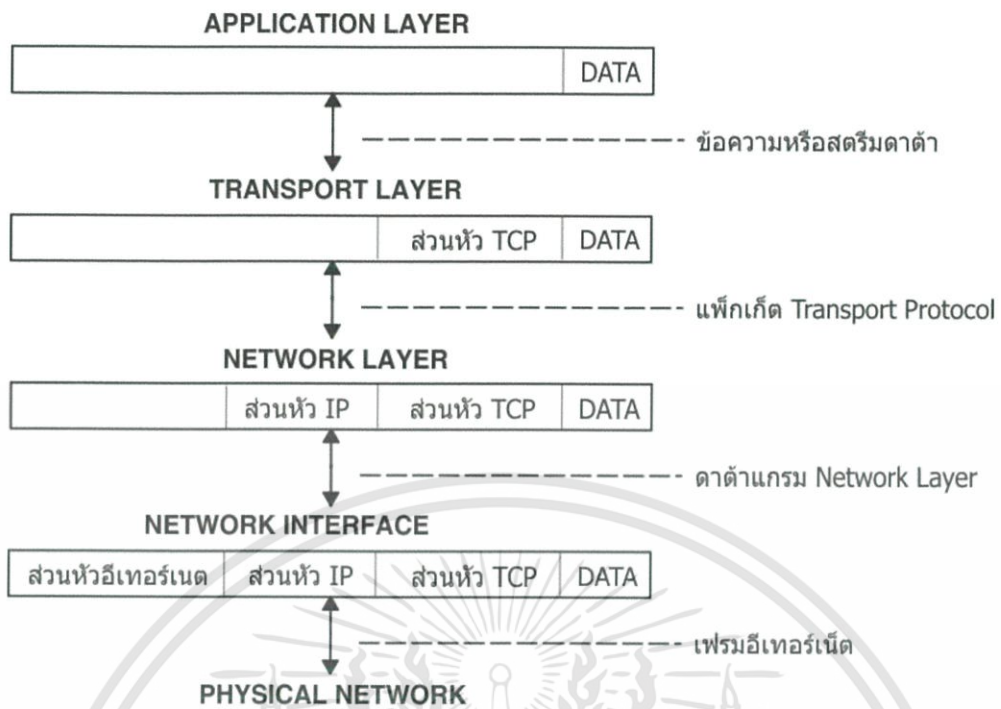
APPLICATION LAYER

DATA

ข้อความหรือสตรีมดาต้า

TRANSPORT LAYER

| ส่วนหัว TCP | DATA |
|---|---|

แพ็กเก็ต Transport Protocol

NETWORK LAYER

| ส่วนหัว IP | ส่วนหัว TCP | DATA |
|---|---|---|

ดาต้าแกรม Network Layer

NETWORK INTERFACE

| ส่วนหัวอีเทอร์เนต | ส่วนหัว IP | ส่วนหัว TCP | DATA |
|---|---|---|---|

เฟรมอีเทอร์เน็ต

PHYSICAL NETWORK